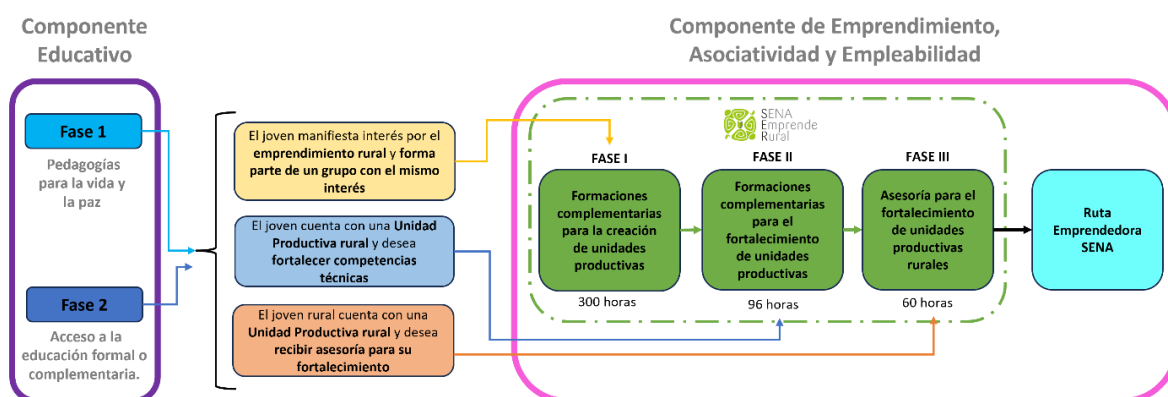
Componente Educativo

Fase 1

Pedagogías para la vida y la paz

Fase 2

Acceso a la educación formal o complementaria.

El joven manifiesta interés por el emprendimiento rural y forma parte de un grupo con el mismo interés

El joven cuenta con una Unidad Productiva rural y desea fortalecer competencias técnicas

El joven rural cuenta con una Unidad Productiva rural y desea recibir asesoría para su fortalecimiento

Componente de Emprendimiento, Asociatividad y Empleabilidad

SENA Emprende Rural

FASE I

Formaciones complementarias para la creación de unidades productivas

300 horas

FASE II

Formaciones complementarias para el fortalecimiento de unidades productivas

96 horas

FASE III

Asesoría para el fortalecimiento de unidades productivas rurales

60 horas

Ruta Emprendedora SENA